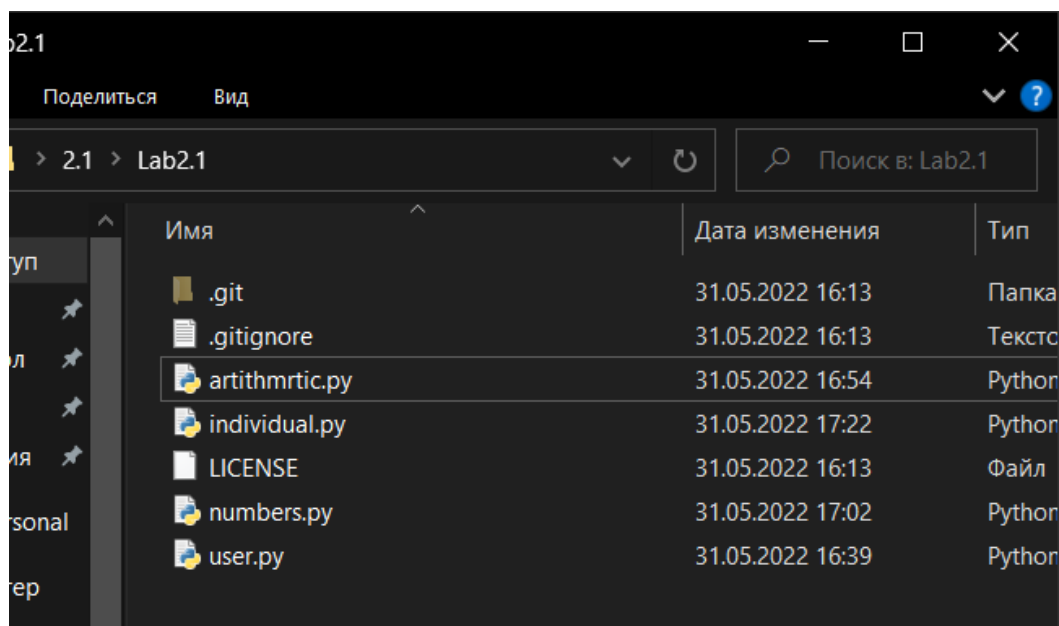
b2.1

Поделиться Вид

2.1 > Lab2.1

Поиск в: Lab2.1

туп
ол
ия
rsonal
тер

| Имя | Дата изменения | Тип |
|---|---|---|
| .git | 31.05.2022 16:13 | Папка |
| .gitignore | 31.05.2022 16:13 | Тексто |
| artithmrtic.py | 31.05.2022 16:54 | Python |
| individual.py | 31.05.2022 17:22 | Python |
| LICENSE | 31.05.2022 16:13 | Файл |
| numbers.py | 31.05.2022 17:02 | Python |
| user.py | 31.05.2022 16:39 | Python |